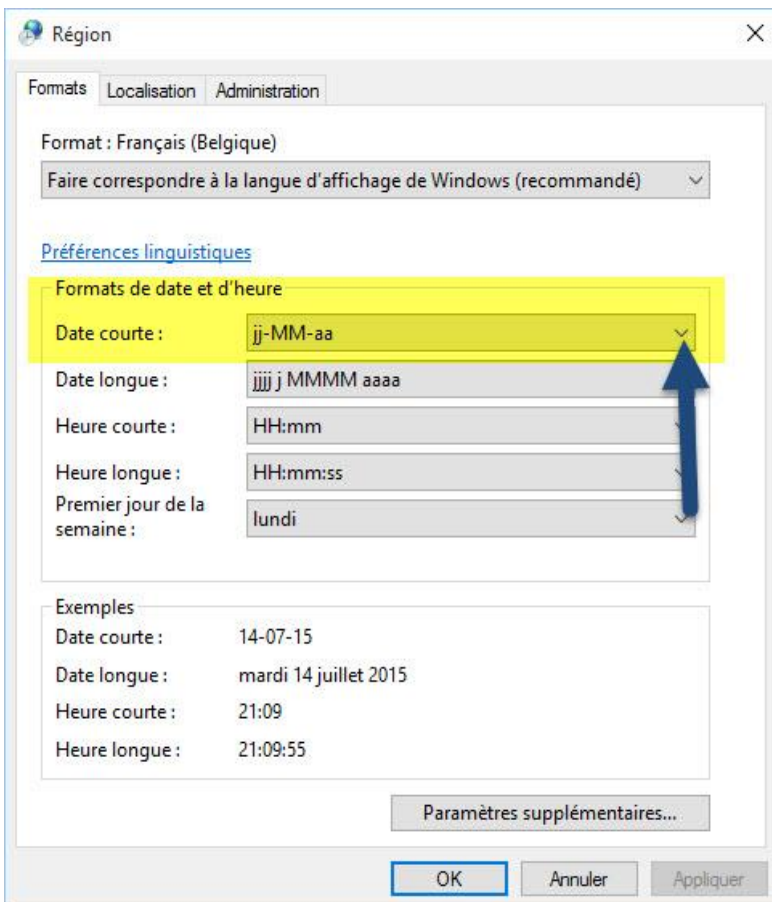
Région

Formats | Localisation | Administration

Format : Français (Belgique)

Faire correspondre à la langue d'affichage de Windows (recommandé)

Préférences linguistiques

Formats de date et d'heure

Date courte : jj-MM-aa

Date longue : jjjj j MMMM aaaa

Heure courte : HH:mm

Heure longue : HH:mm:ss

Premier jour de la semaine : lundi

Exemples

Date courte : 14-07-15

Date longue : mardi 14 juillet 2015

Heure courte : 21:09

Heure longue : 21:09:55

Paramètres supplémentaires...

OK | Annuler | Appliquer